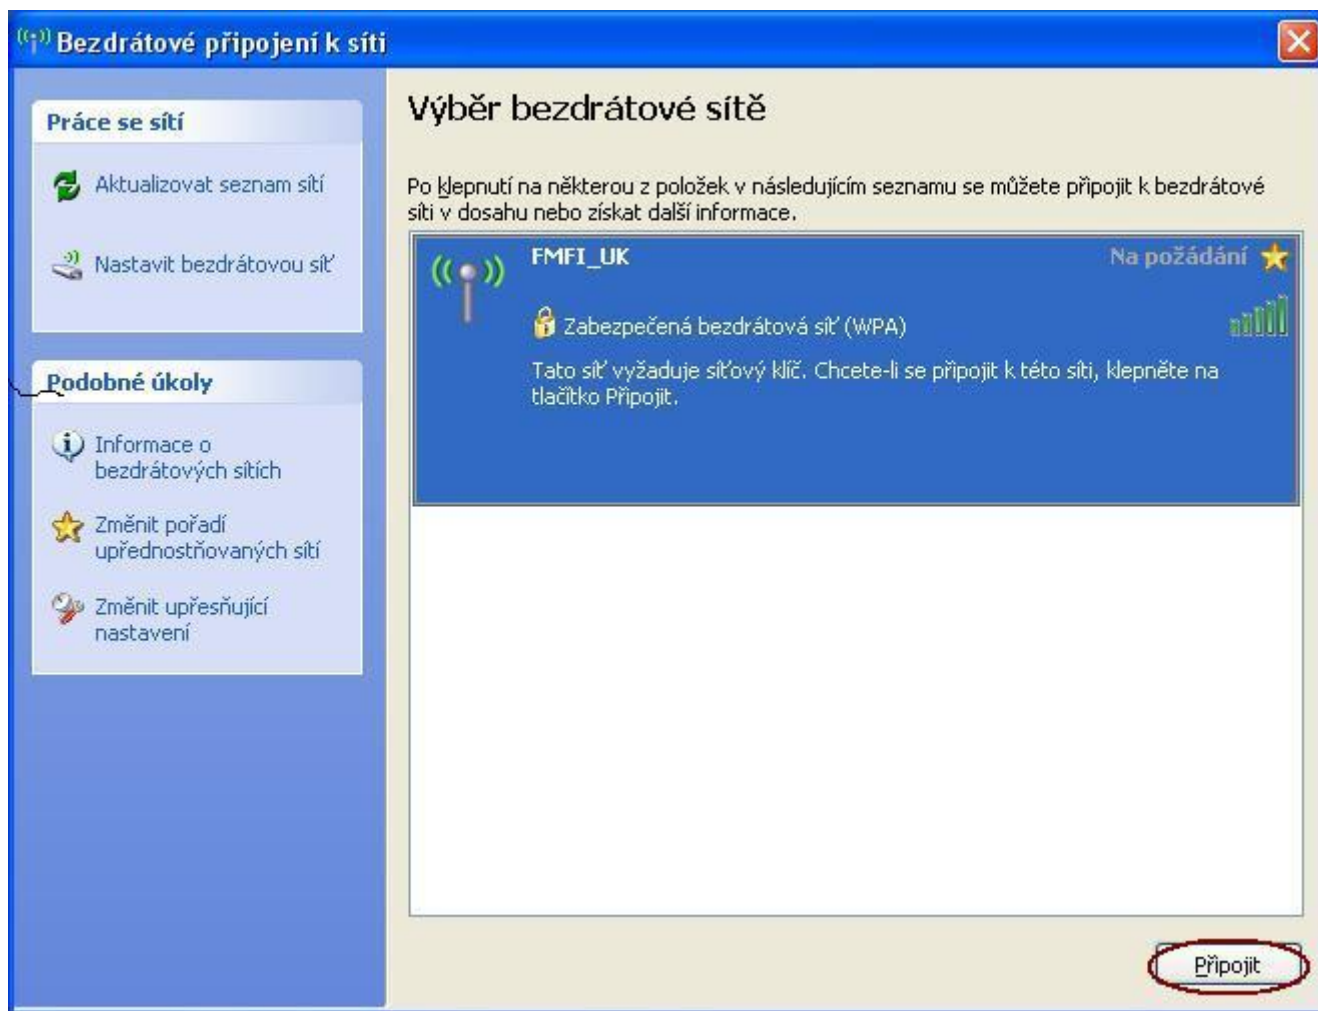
Bezdrátové připojení k síti

Práce se sítí

Aktualizovat seznam sítí

Nastavit bezdrátovou síť

Podobné úkoly

Informace o bezdrátových sítích

Změnit pořadí upřednostňovaných sítí

Změnit upřesňující nastavení

Výběr bezdrátové sítě

Po klepnutí na některou z položek v následujícím seznamu se můžete připojit k bezdrátové síti v dosahu nebo získat další informace.

FMFI_UK

Na požádání

Zabezpečená bezdrátová síť (WPA)

Tato síť vyžaduje síťový klíč. Chcete-li se připojit k této síti, klepněte na tlačítko Připojit.

Připojit